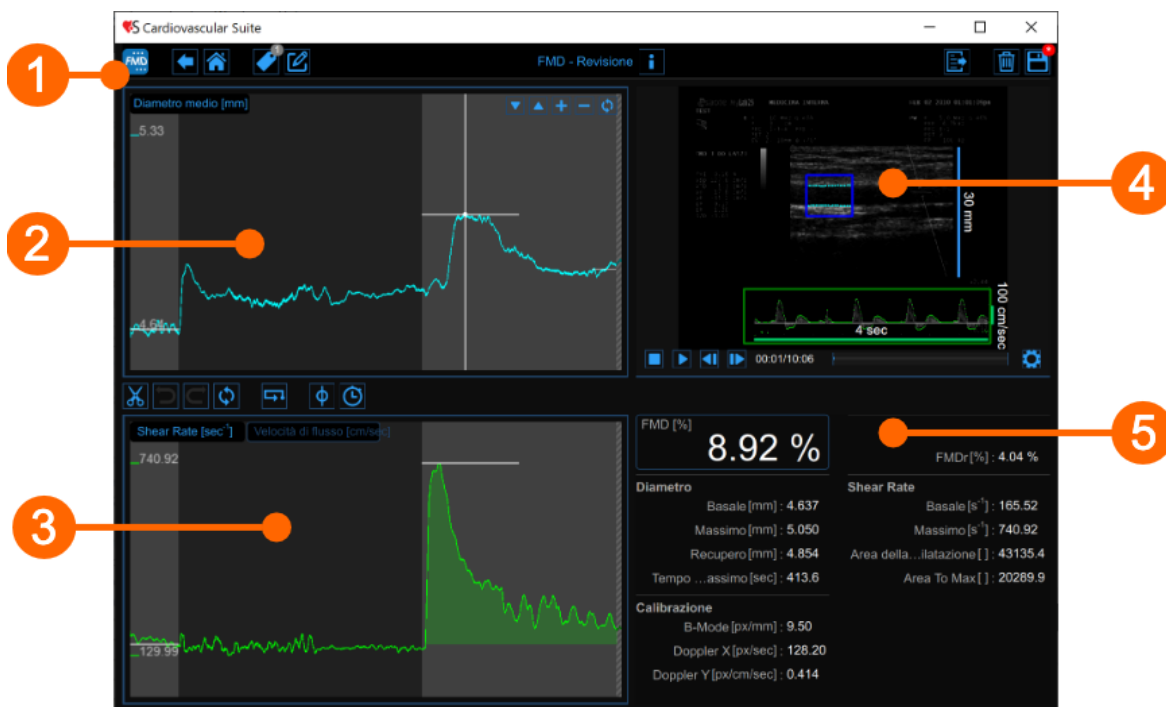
Cardiovascular Suite

FMD

FMD - Revisione

1

Diametro medio [mm]

5.33

4.6%

2

4

30 mm

100 cm/sec

4 sec

00:01/10:06

Shear Rate [sec$^{-1}$]

Velocità di flusso [cm/sec]

740.92

129.99

3

FMD [%]

8.92 %

5

FMDr [%] : 4.04 %

Diametro

Basale [mm] : 4.637

Massimo [mm] : 5.050

Recupero [mm] : 4.854

Tempo ...assimo [sec] : 413.6

Calibrazione

B-Mode [px/mm] : 9.50

Doppler X [px/sec] : 128.20

Doppler Y [px/cm/sec] : 0.414

Shear Rate

Basale [s$^{-1}$] : 165.52

Massimo [s$^{-1}$] : 740.92

Area della...ilatazione [ ] : 43135.4

Area To Max [ ] : 20289.9